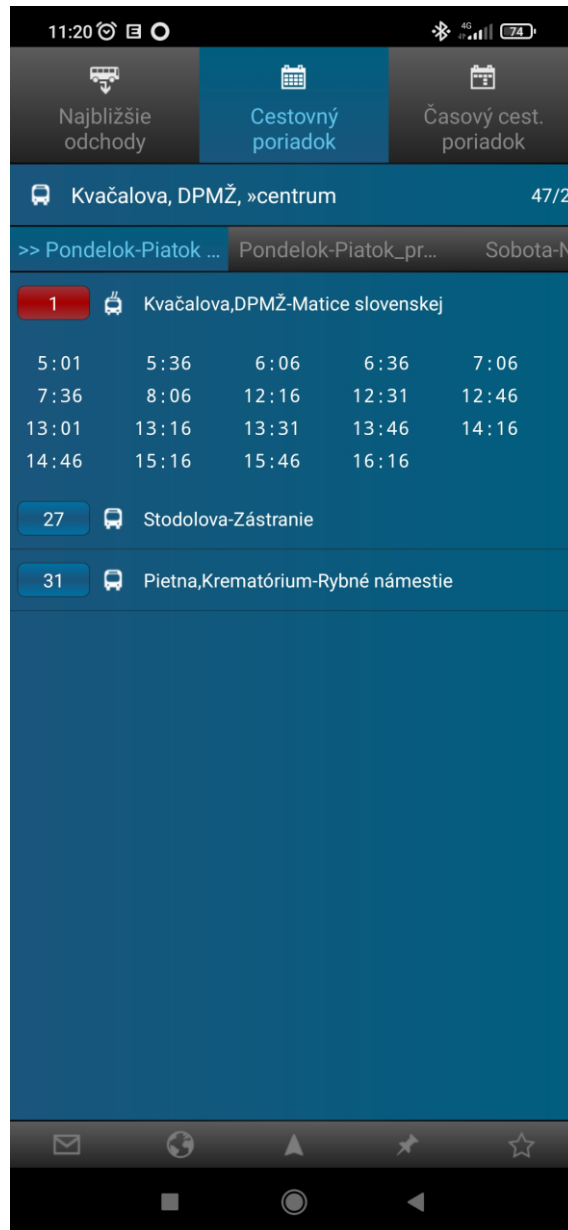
11:20 4G 74

Najbližšie odchody

Cestovný poriadok

Časový cest. poriadok

Kvačalova, DPMŽ, »centrum 47/2

>> Pondelok-Piatok ... Pondelok-Piatok_pr... Sobota-N

1 Kvačalova,DPMŽ-Matice slovenskej

| | | | | |
|---|---|---|---|---|
| 5:01 | 5:36 | 6:06 | 6:36 | 7:06 |
| 7:36 | 8:06 | 12:16 | 12:31 | 12:46 |
| 13:01 | 13:16 | 13:31 | 13:46 | 14:16 |
| 14:46 | 15:16 | 15:46 | 16:16 | |

27 Stodolova-Zástranie

31 Pietna,Krematórium-Rybné námestie